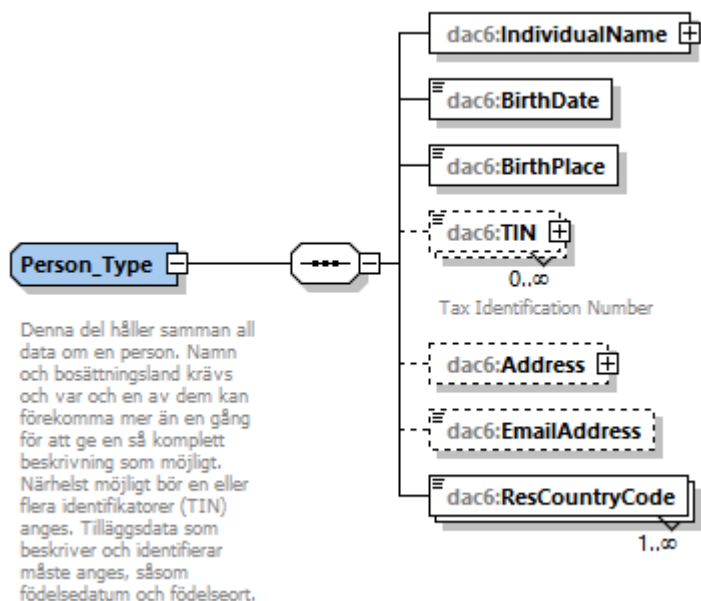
dac6:IndividualName

dac6:BirthDate

dac6:BirthPlace

Person_Type

dac6:TIN

0..∞

Tax Identification Number

Denna del håller samman all data om en person. Namn och bosättningsland krävs och var och en av dem kan förekomma mer än en gång för att ge en så komplett beskrivning som möjligt. Närhelst möjligt bör en eller flera identifikatorer (TIN) anges. Tilläggsdata som beskriver och identifierar måste anges, såsom födelsedatum och födelseort.

dac6:Address

dac6:EmailAddress

dac6:ResCountryCode

1..∞